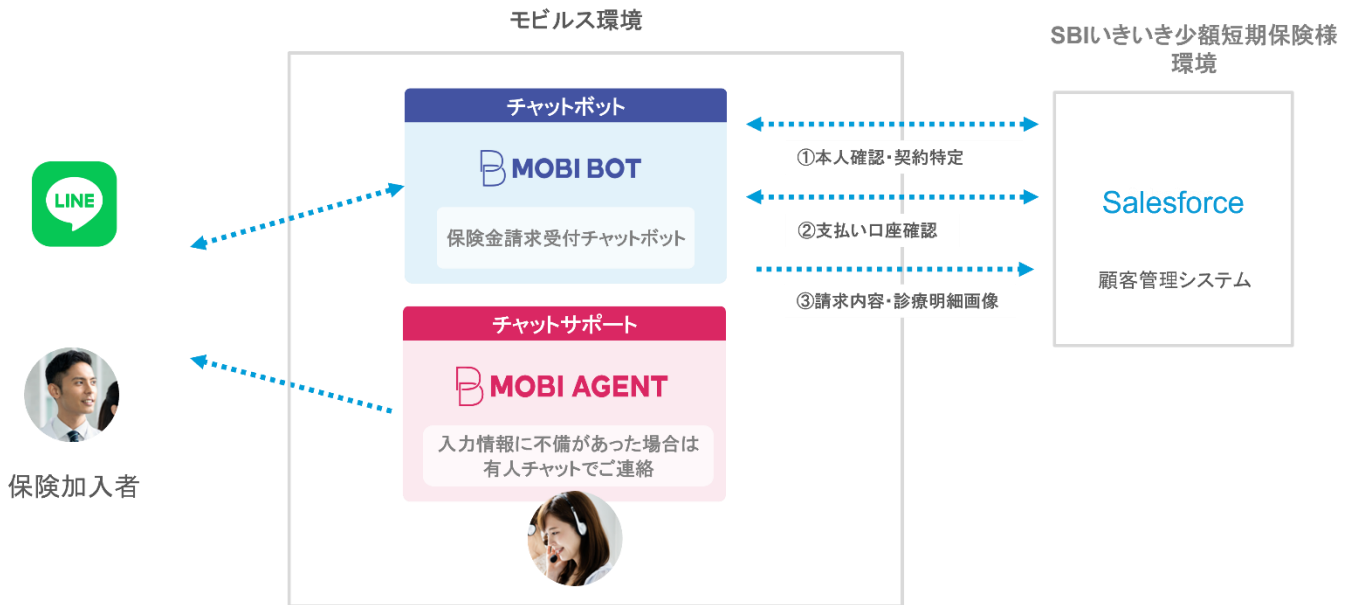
モビルス環境

SBIいきいき少額短期保険様環境

LINE

チャットボット

MOBI BOT

保険金請求受付チャットボット

①本人確認・契約特定

②支払い口座確認

③請求内容・診療明細画像

Salesforce

顧客管理システム

チャットサポート

MOBI AGENT

入力情報に不備があった場合は有人チャットでご連絡

保険加入者